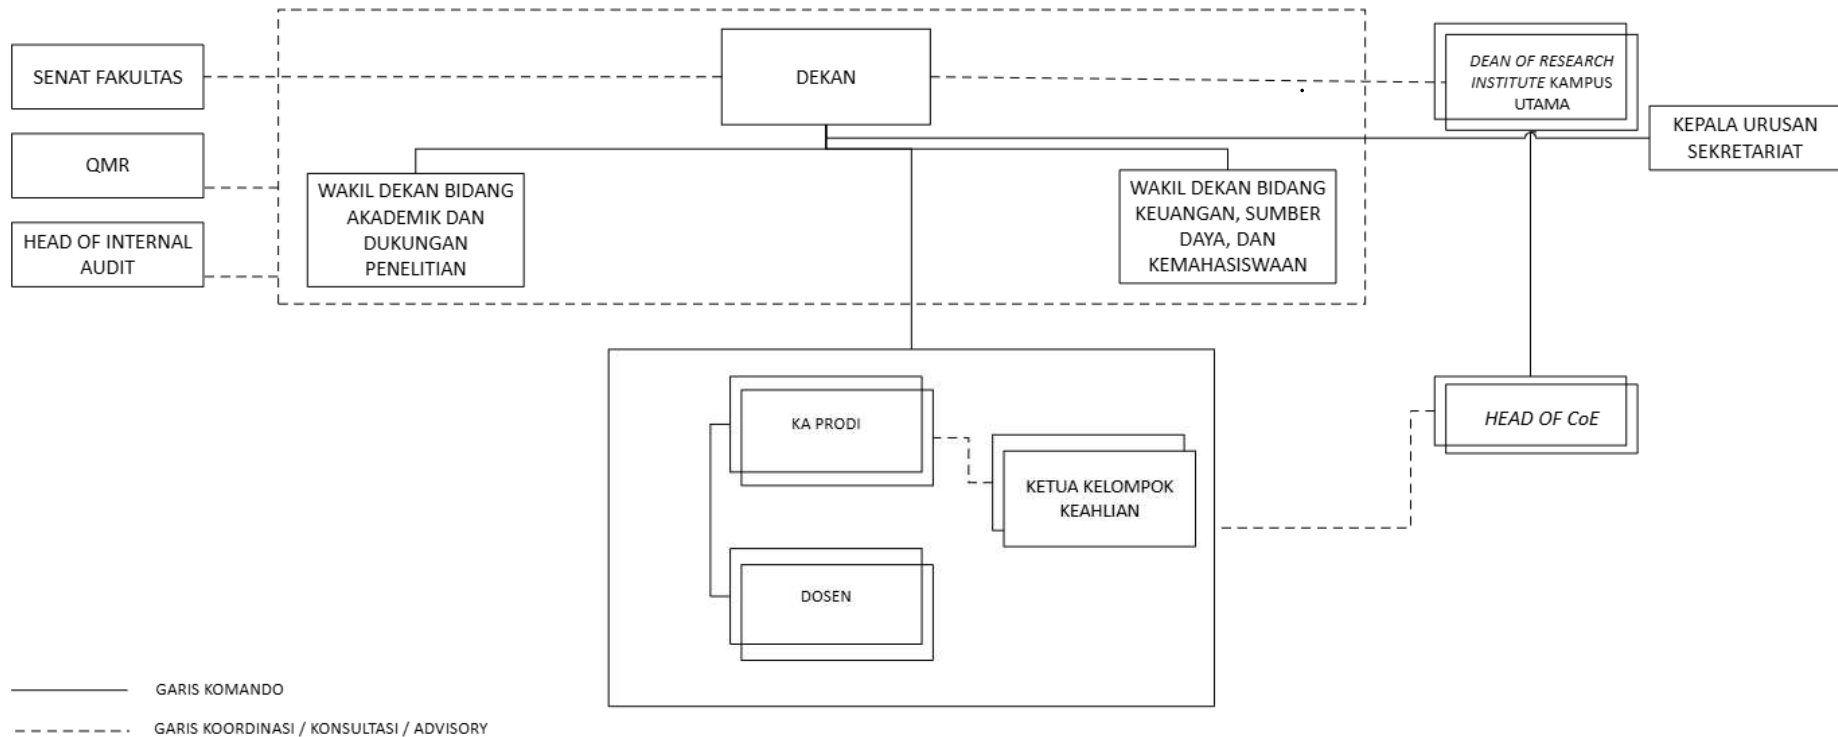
SENAT FAKULTAS

QMR

HEAD OF INTERNAL AUDIT

DEKAN

DEAN OF RESEARCH INSTITUTE KAMPUS UTAMA

KEPALA URUSAN SEKRETARIAT

WAKIL DEKAN BIDANG AKADEMIK DAN DUKUNGAN PENELITIAN

WAKIL DEKAN BIDANG KEUANGAN, SUMBER DAYA, DAN KEMAHASISWAAN

KA PRODI

KETUA KELOMPOK KEAHLIAN

DOSEN

HEAD OF CoE

GARIS KOMANDO

GARIS KOORDINASI / KONSULTASI / ADVISORY